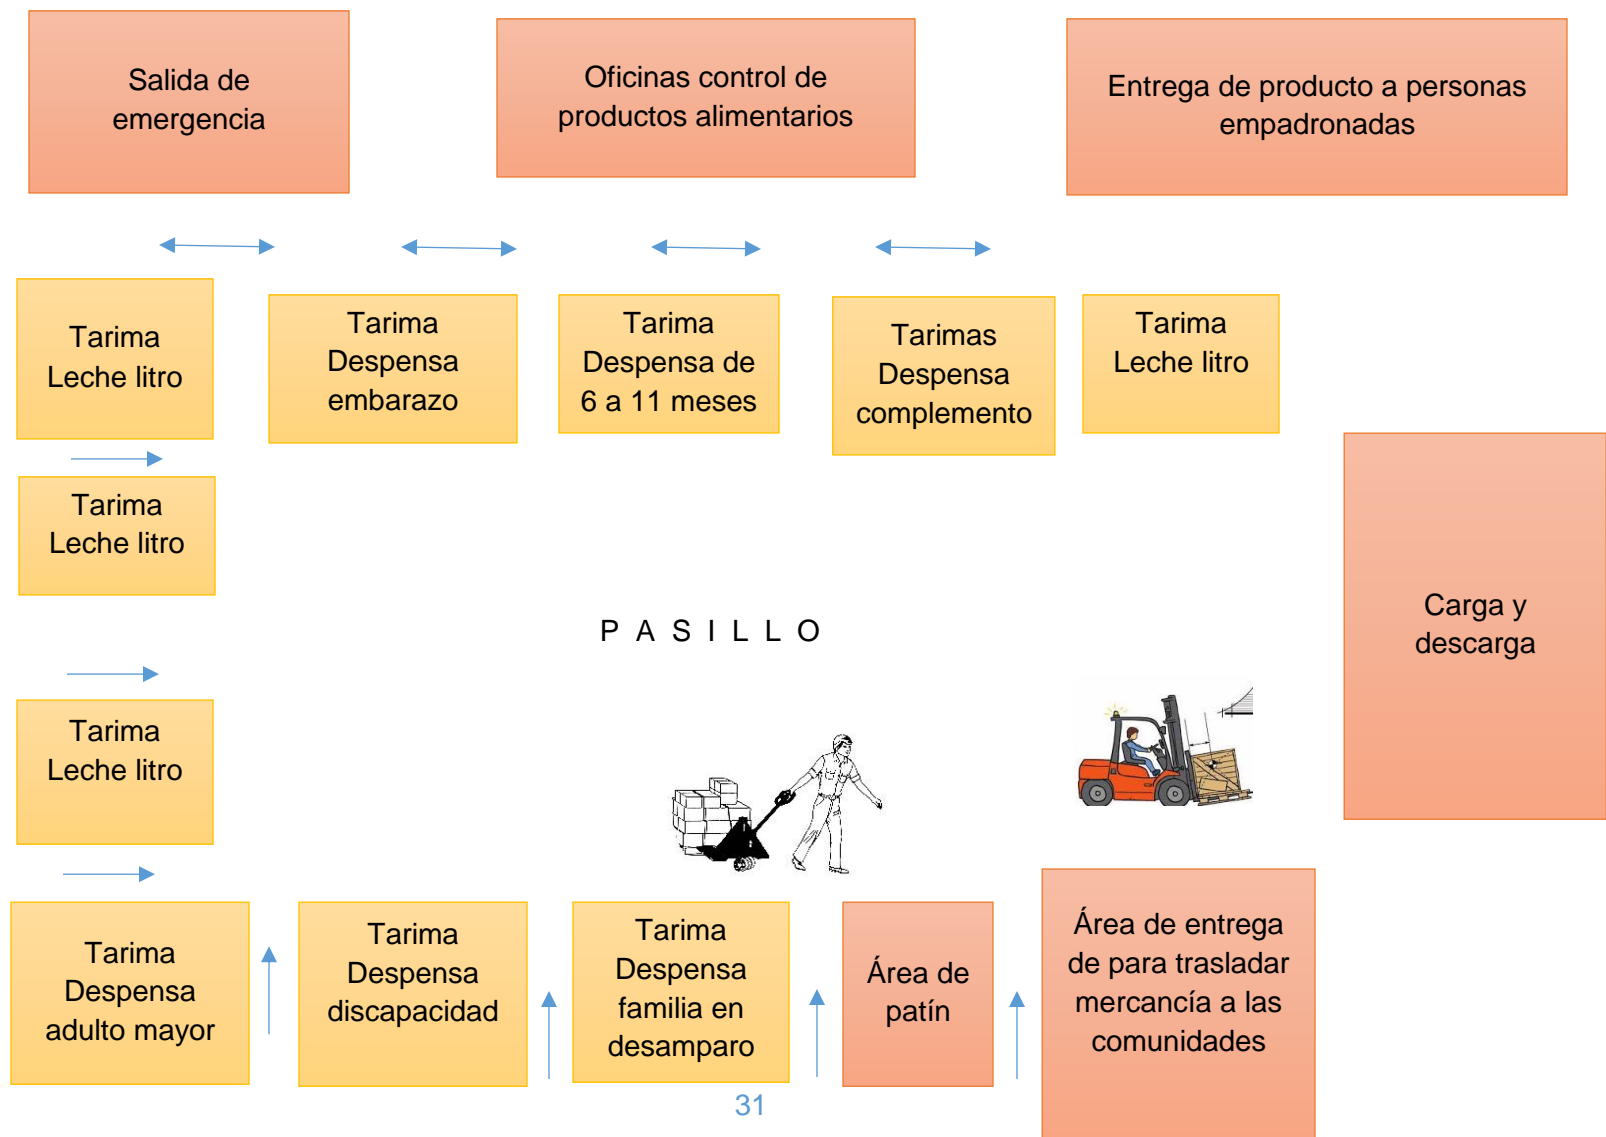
Salida de emergencia

Oficinas control de productos alimentarios

Entrega de producto a personas empadronadas

Tarima Leche litro

Tarima Despensa embarazo

Tarima Despensa de 6 a 11 meses

Tarimas Despensa complemento

Tarima Leche litro

Tarima Leche litro

Carga y descarga

P A S I L L O

Tarima Leche litro

Tarima Despensa adulto mayor

Tarima Despensa discapacidad

Tarima Despensa familia en desamparo

Área de patín

Área de entrega de para trasladar mercancía a las comunidades

31